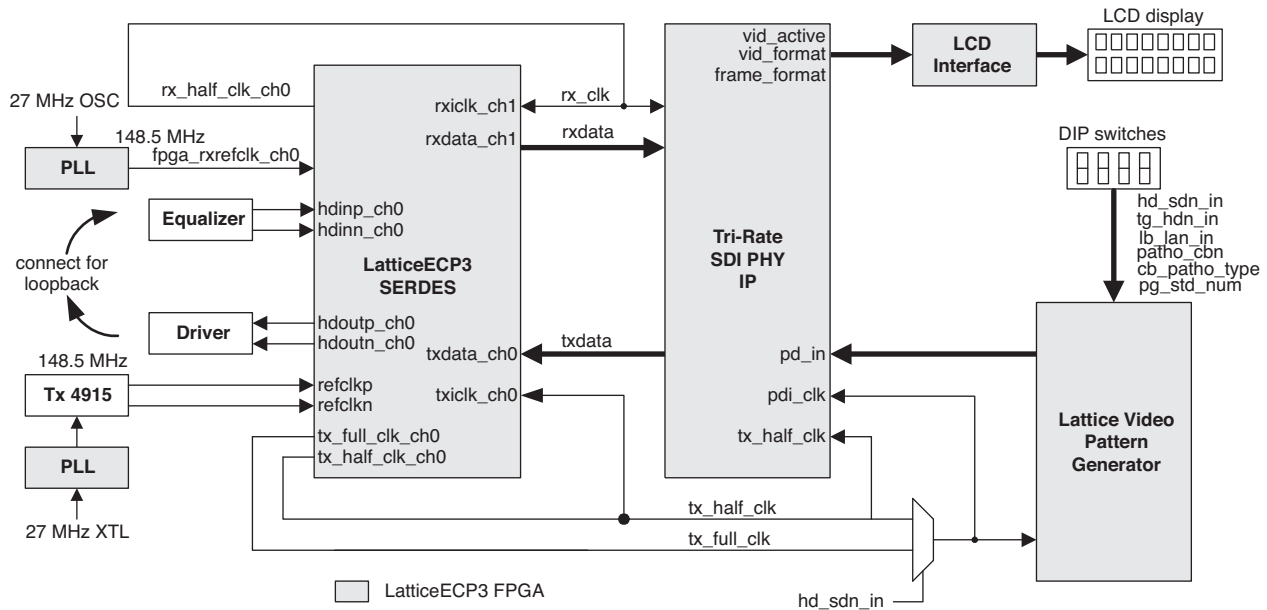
LCD display

27 MHz OSC

rx_half_clk_ch0

rxiclk_ch1

rx_clk

vid_active
vid_format
frame_format

LCD Interface

148.5 MHz

fpga_rxrefclk_ch0

PLL

rxdata_ch1

rxdata

DIP switches

Equalizer

hdinp_ch0
hdinn_ch0

connect for loopback

LatticeECP3 SERDES

Tri-Rate SDI PHY IP

hd_sdn_in
tg_hdn_in
lb_lan_in
patho_cbn
cb_patho_type
pg_std_num

Driver

hdoutp_ch0
hdoutn_ch0

148.5 MHz

txdata_ch0

txdata

pd_in

Tx 4915

refclkp
refclkn

txiclk_ch0

pdi_clk

Lattice Video Pattern Generator

tx_full_clk_ch0
tx_half_clk_ch0

tx_half_clk

PLL

27 MHz XTL

tx_half_clk

tx_full_clk

LatticeECP3 FPGA

hd_sdn_in